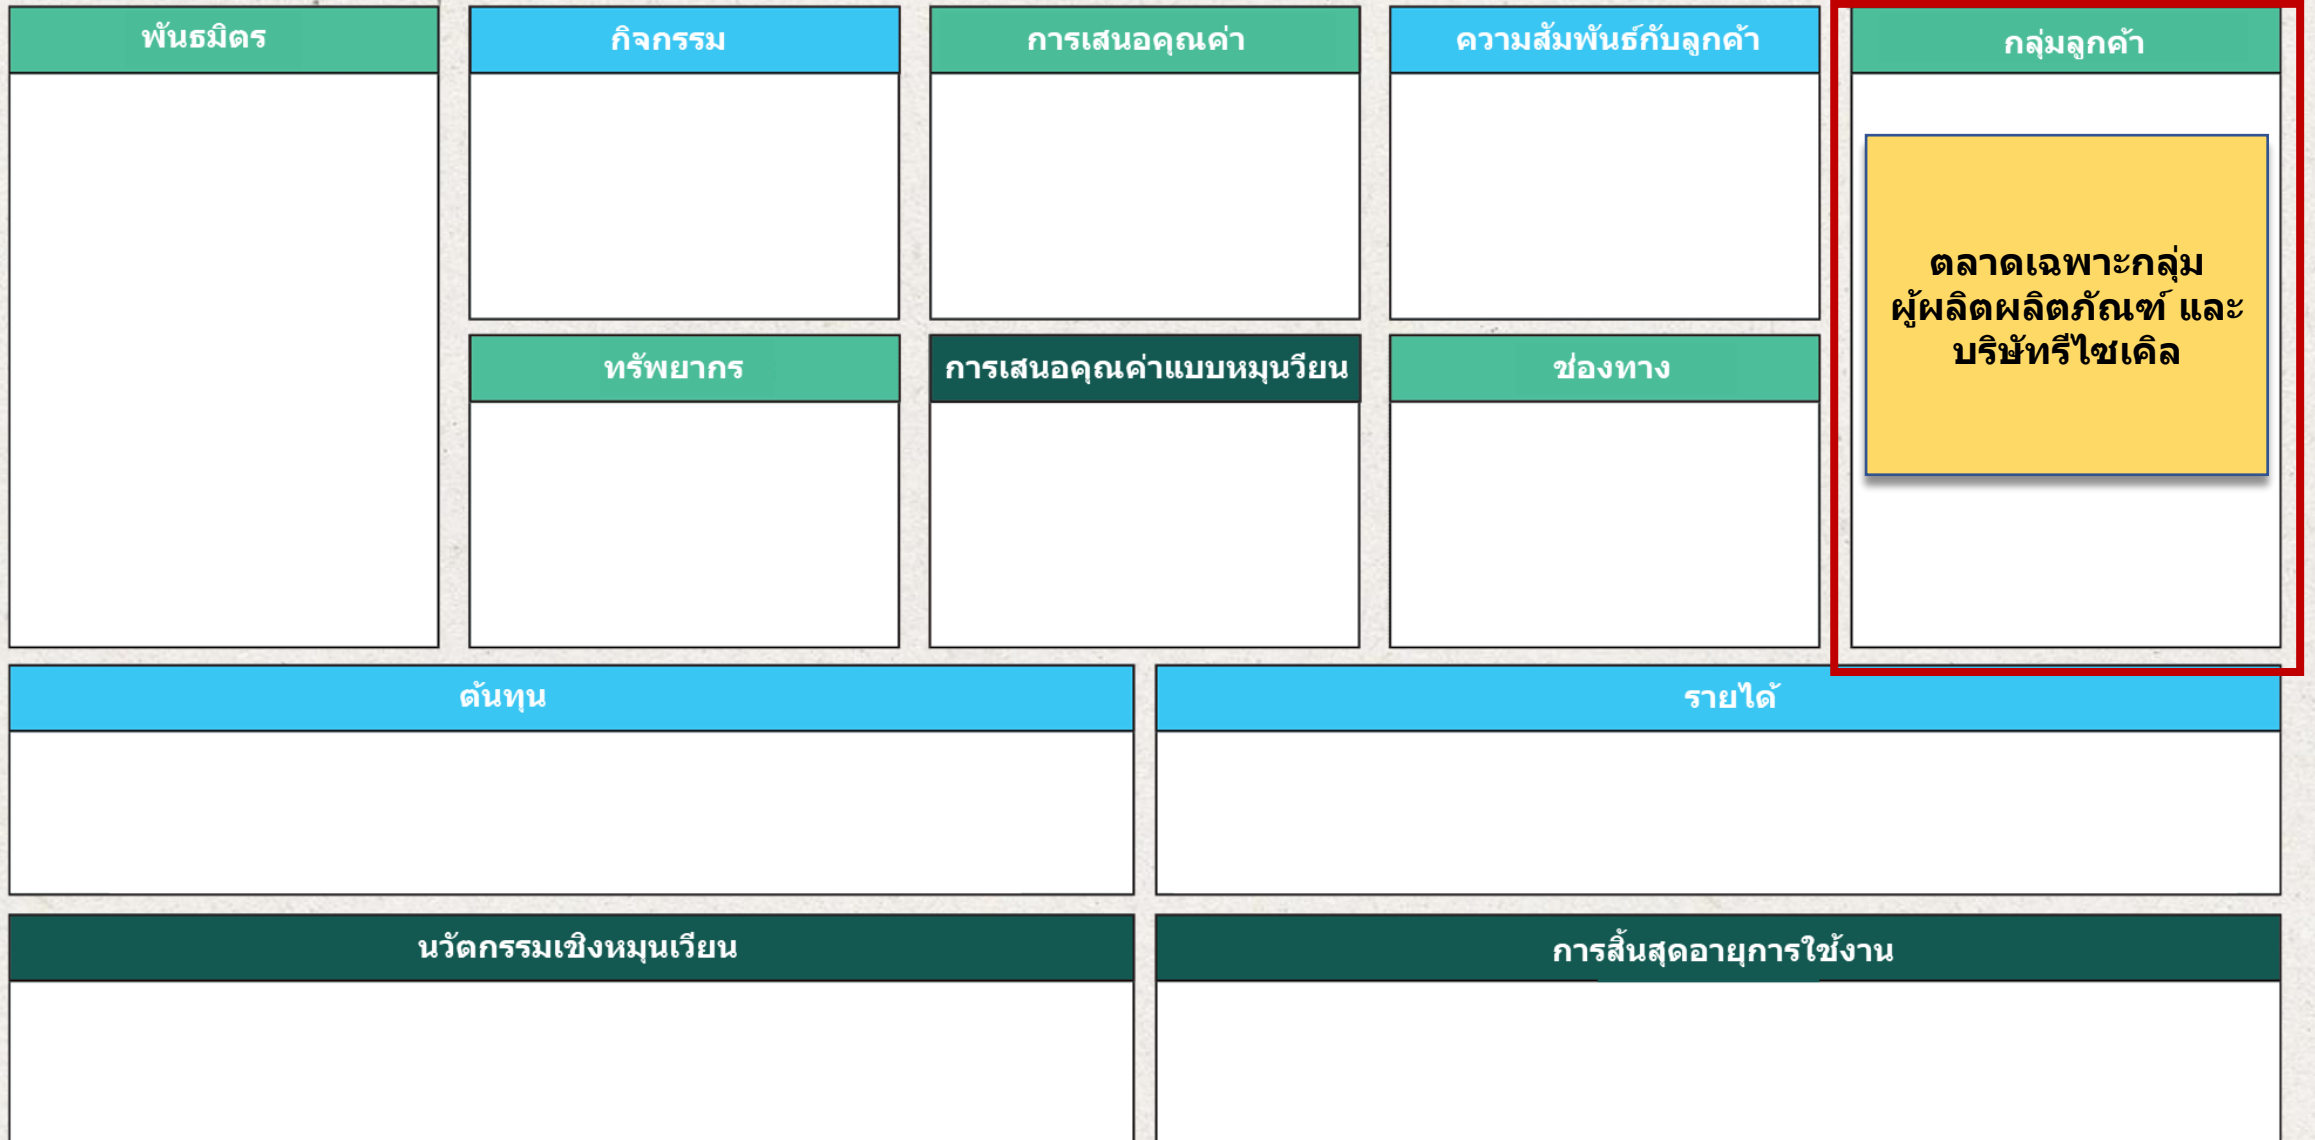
พันธมิตร

กิจกรรม

การเสนอคุณค่า

ความสัมพันธ์กับลูกค้า

กลุ่มลูกค้า

ตลาดเฉพาะกลุ่ม ผู้ผลิตผลิตภัณฑ์ และบริษัทรีไซเคิล

ทรัพยากร

การเสนอคุณค่าแบบหมุนเวียน

ช่องทาง

ต้นทุน

รายได้

นวัตกรรมเชิงหมุนเวียน

การสิ้นสุดอายุการใช้งาน